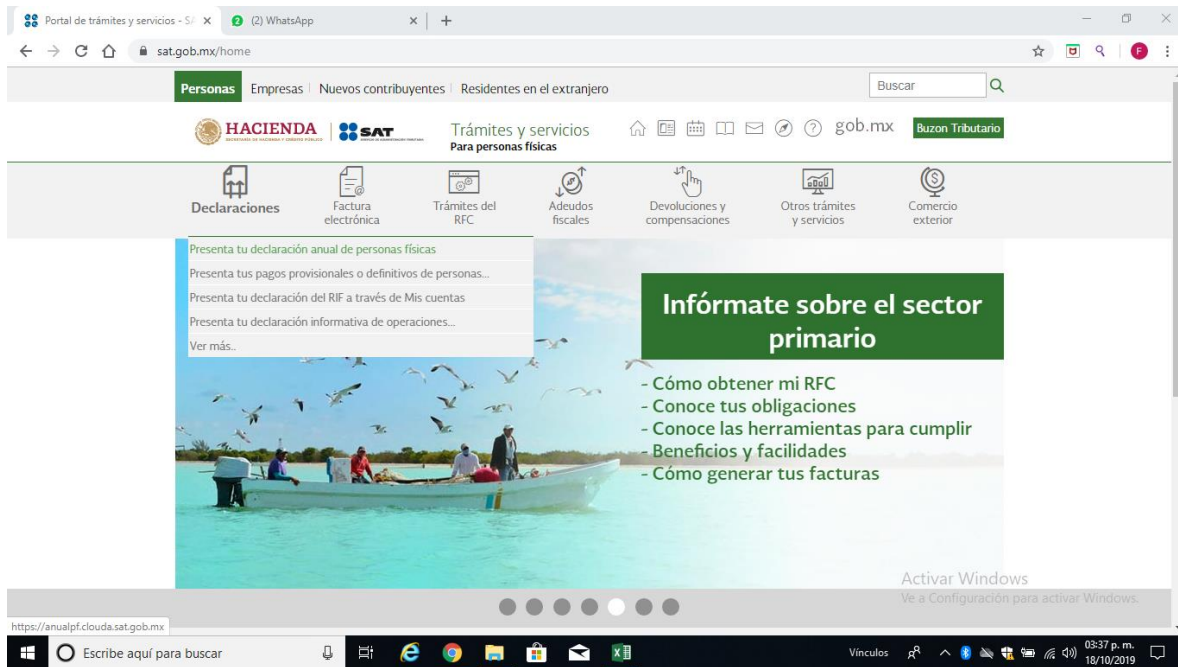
Portal de trámites y servicios - S/ ×
(2) WhatsApp ×
+

sat.gob.mx/home

Personas | Empresas | Nuevos contribuyentes | Residentes en el extranjero
Buscar

HACIENDA | SAT
Trámites y servicios
Para personas físicas
gob.mx
Buzon Tributario

Declaraciones
Factura electrónica
Trámites del RFC
Adeudos fiscales
Devoluciones y compensaciones
Otros trámites y servicios
Comercio exterior

Presenta tu declaración anual de personas físicas
Presenta tus pagos provisionales o definitivos de personas...
Presenta tu declaración del RIF a través de Mis cuentas
Presenta tu declaración informativa de operaciones...
Ver más..

Infórmate sobre el sector primario

- Cómo obtener mi RFC
- Conoce tus obligaciones
- Conoce las herramientas para cumplir
- Beneficios y facilidades
- Cómo generar tus facturas

Activar Windows
Ve a Configuración para activar Windows.

https://anualpf.clouda.sat.gob.mx

Escribe aquí para buscar
Vínculos
03:37 p. m.
18/10/2019